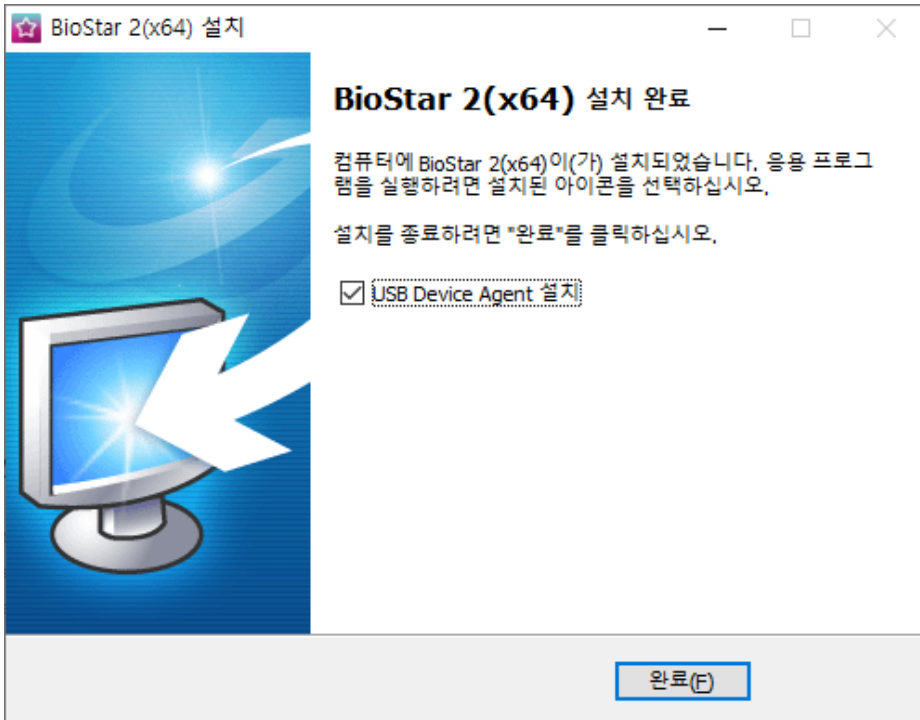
BioStar 2(x64) 설치

BioStar 2(x64) 설치 완료

컴퓨터에 BioStar 2(x64)이(가) 설치되었습니다. 응용 프로그램을 실행하려면 설치된 아이콘을 선택하십시오.

설치를 종료하려면 "완료"를 클릭하십시오.

☑ USB Device Agent 설치

완료(F)